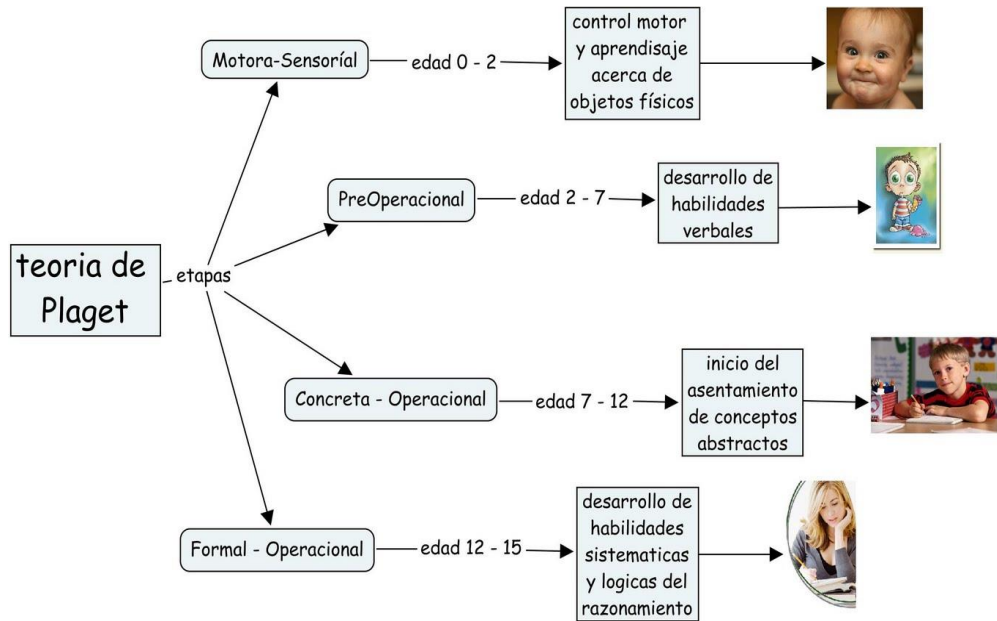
teoria de Plaget

etapas

Motora-Sensoríal

edad 0 - 2

control motor y aprendisaje acerca de objetos físicos

PreOperacional

edad 2 - 7

desarrollo de habilidades verbales

Concreta - Operacional

edad 7 - 12

inicio del asentamiento de conceptos abstractos

Formal - Operacional

edad 12 - 15

desarrollo de habilidades sistematicas y logicas del razonamiento